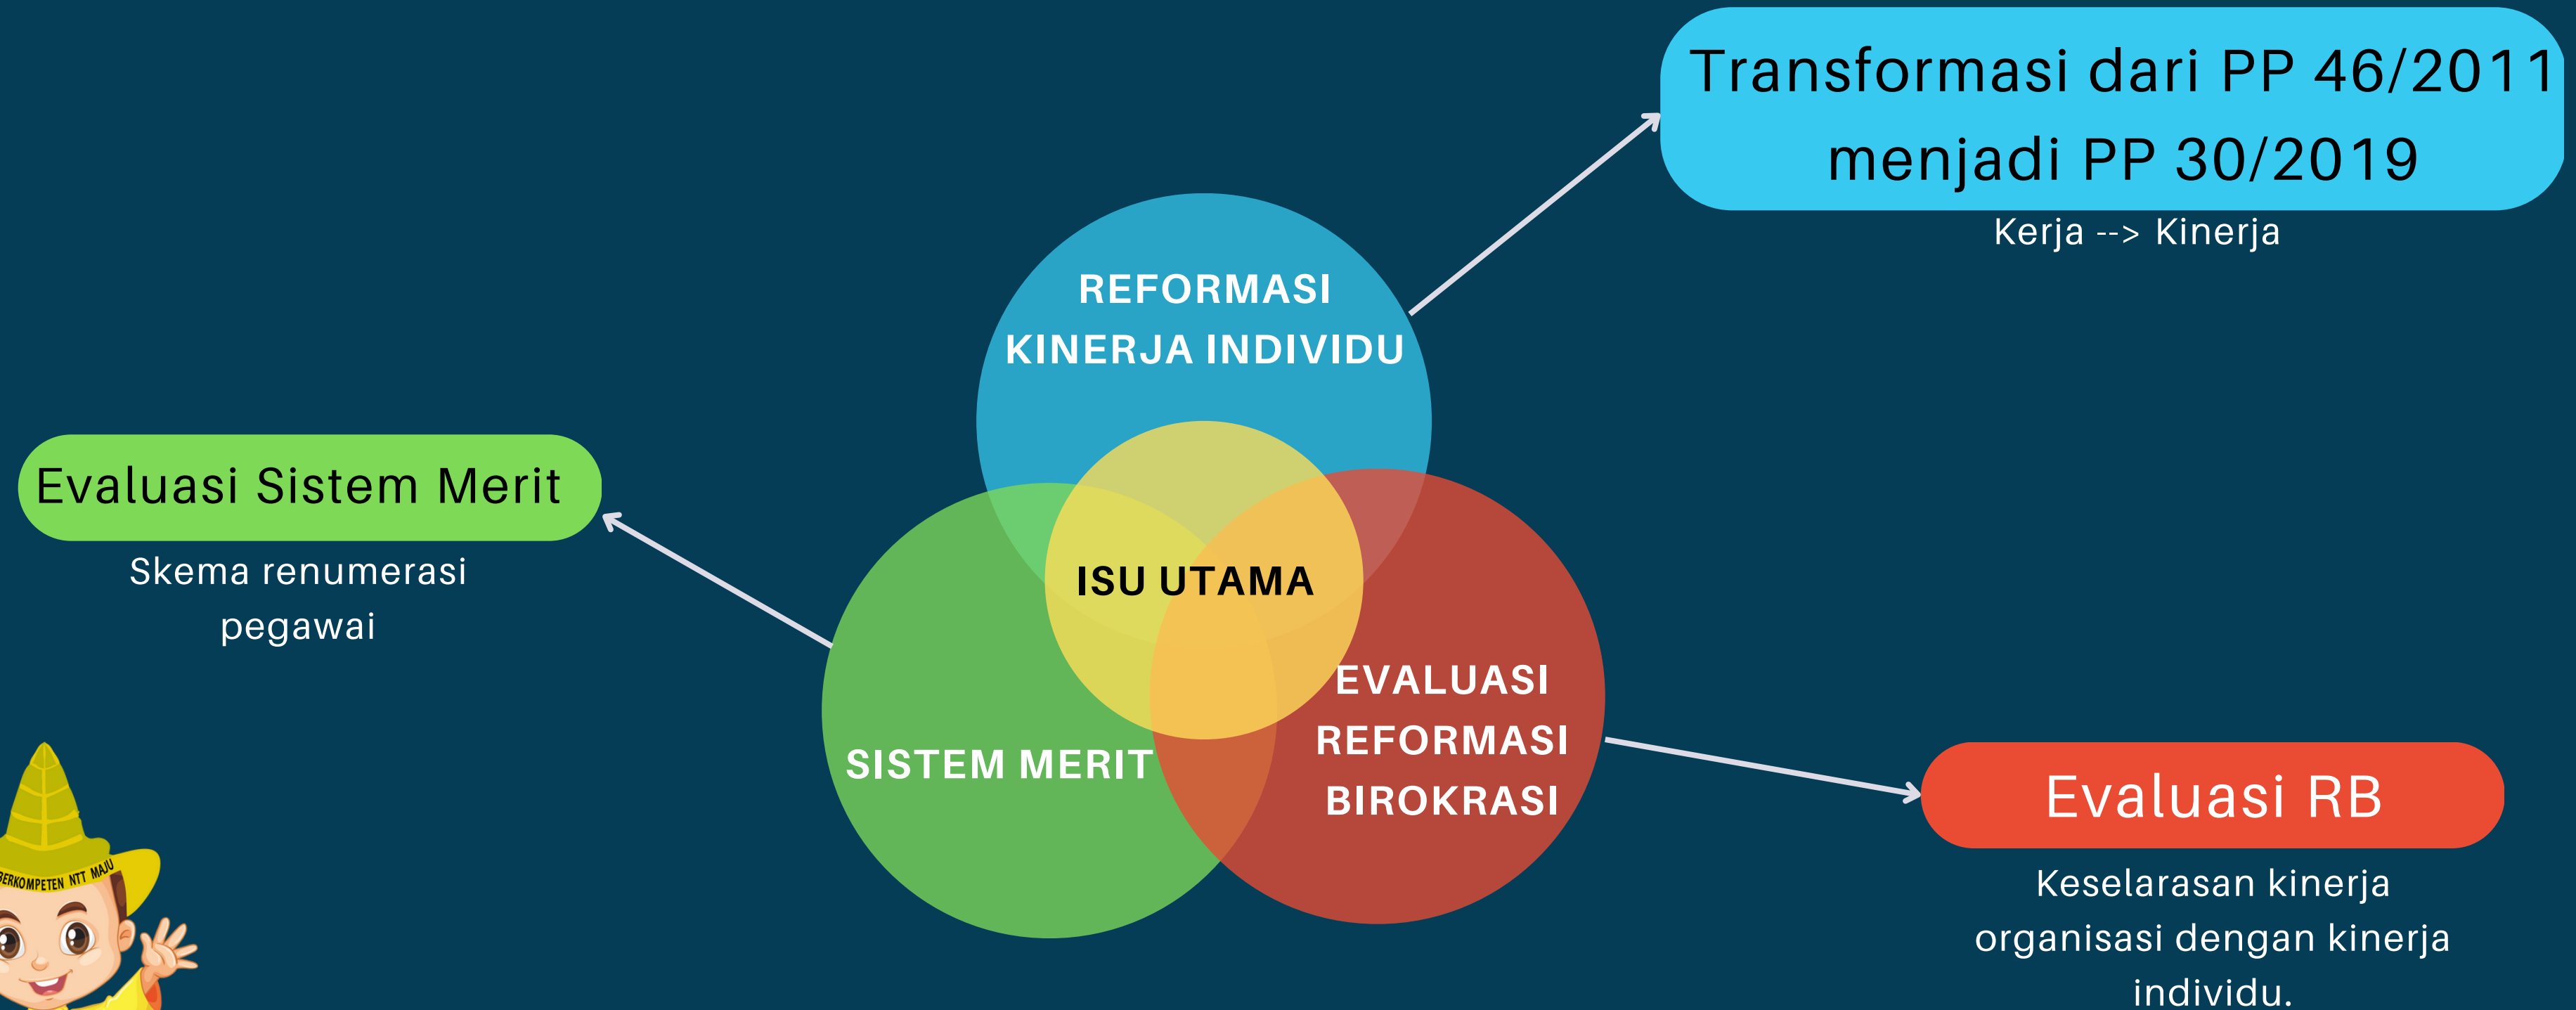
Transformasi dari PP 46/2011 menjadi PP 30/2019

Kerja --> Kinerja

REFORMASI KINERJA INDIVIDU

Evaluasi Sistem Merit

Skema renumerasi pegawai

ISU UTAMA

SISTEM MERIT

EVALUASI REFORMASI BIROKRASI

Evaluasi RB

Keselarasan kinerja organisasi dengan kinerja individu.

BERKOMPETEN NTT MAJU